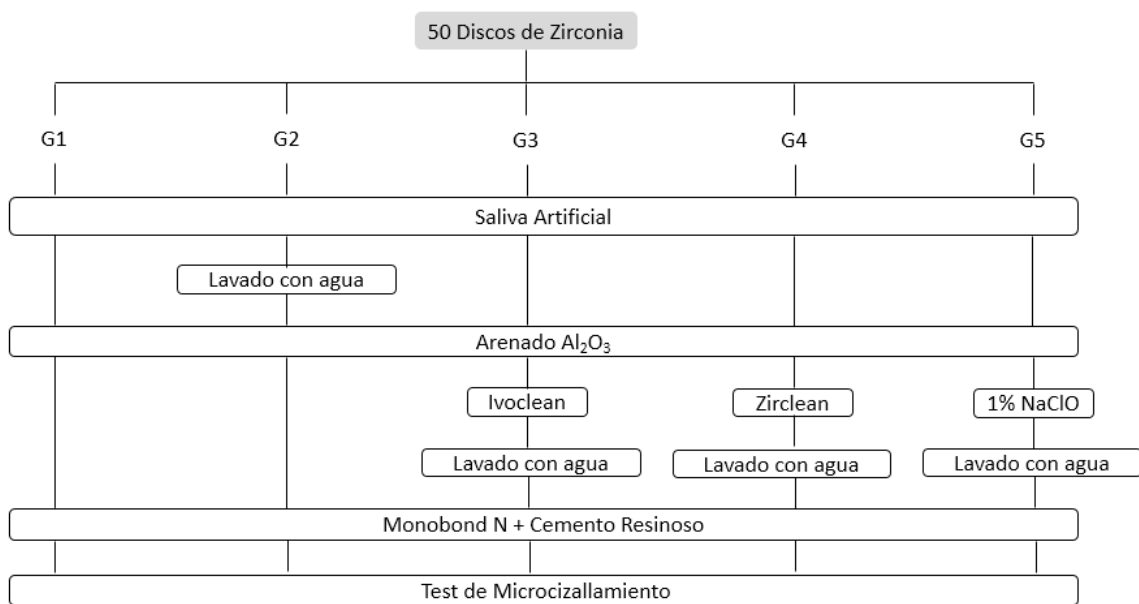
50 Discos de Zirconia

G1

G2

G3

G4

G5

Saliva Artificial

Lavado con agua

Arenado $Al_2O_3$

Ivoclean

Zirclean

1% NaClO

Lavado con agua

Lavado con agua

Lavado con agua

Monobond N + Cemento Resinoso

Test de Microcizallamiento